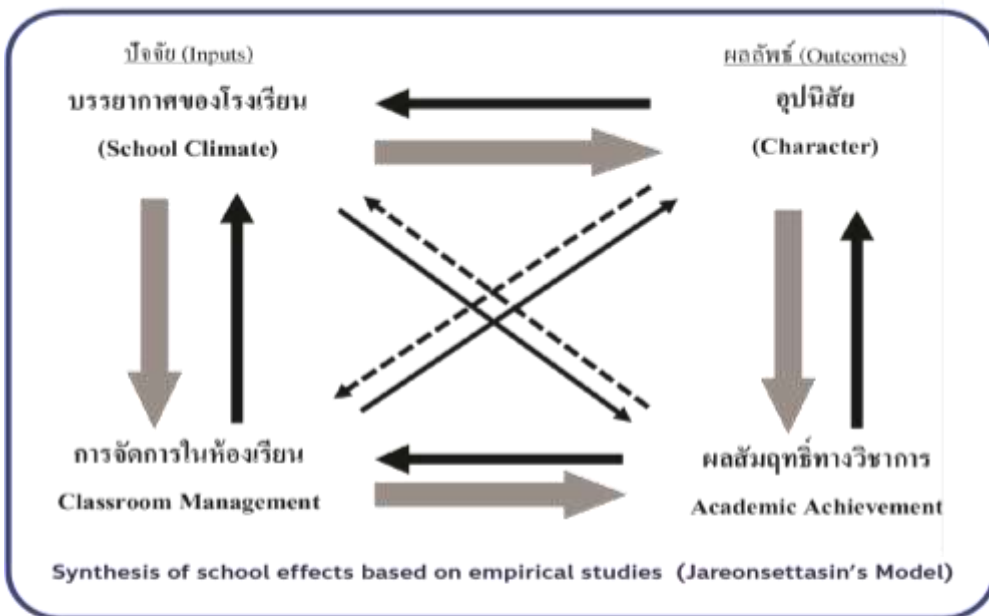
ปัจจัย (Inputs)
บรรยากาศของโรงเรียน
(School Climate)

ผลลัพธ์ (Outcomes)
อุปนิสัย
(Character)

การจัดการในห้องเรียน
Classroom Management

ผลสัมฤทธิ์ทางวิชาการ
Academic Achievement

Synthesis of school effects based on empirical studies (Jareonsettasin's Model)